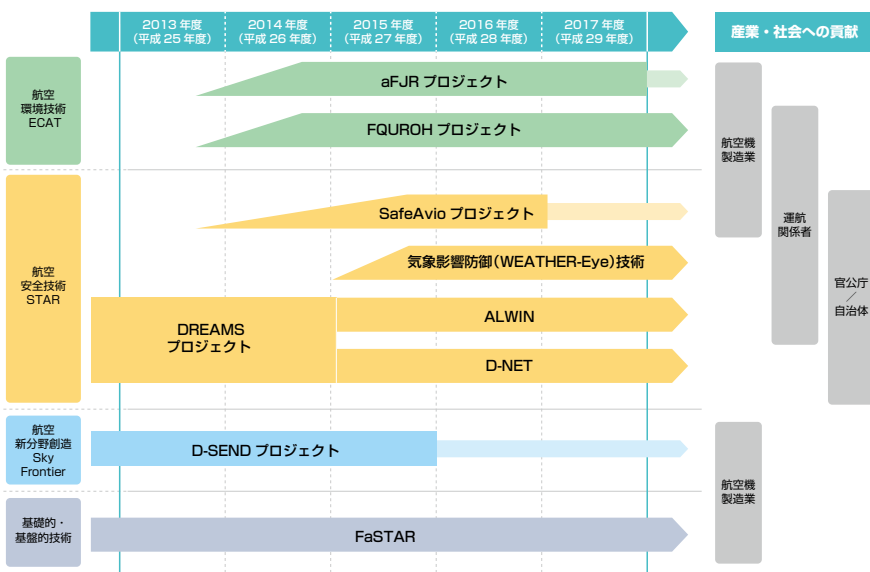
2013 年度（平成 25 年度）
2014 年度（平成 26 年度）
2015 年度（平成 27 年度）
2016 年度（平成 28 年度）
2017 年度（平成 29 年度）

産業・社会への貢献

航空環境技術 ECAT

aFJR プロジェクト

FQUROH プロジェクト

航空安全技術 STAR

SafeAvio プロジェクト

気象影響防御（WEATHER-Eye）技術

DREAMS プロジェクト

ALWIN

D-NET

航空新分野創造 Sky Frontier

D-SEND プロジェクト

基礎的・基盤的技術

FaSTAR

航空機製造業

運航関係者

官公庁／自治体

航空機製造業